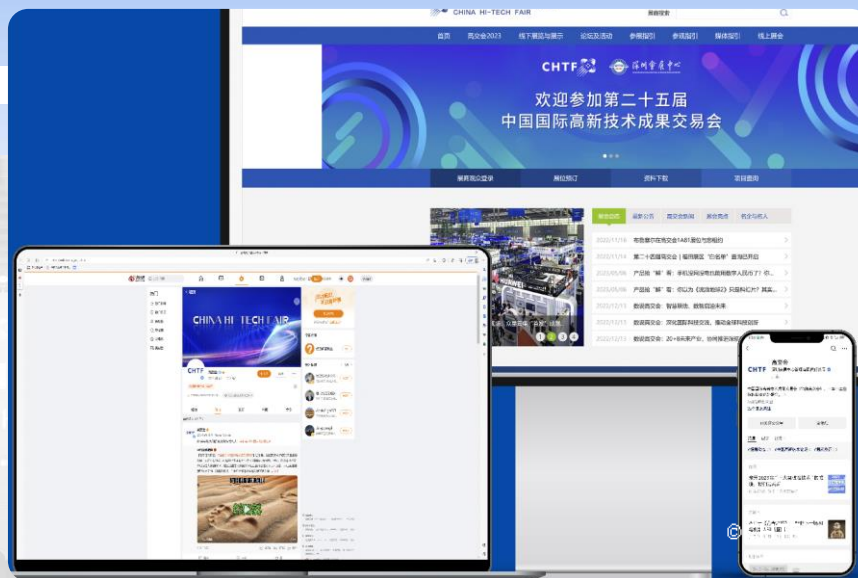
CHINA HI-TECH FAIR

首页 高交会2023 线下展览与展示 论坛及活动 参展指引 参观指引 媒体指引 线上展会

CHTF 深圳会展中心

欢迎参加第二十五届
中国国际高新技术成果交易会

展商观众登录 展位预订 资料下载 项目查询

组委会动态 最新公告 高交会新闻 展会亮点 往届回顾

2023/11/16 有些看不懂高交会1A81展位有啥看点
2023/11/14 第二十四届高交会 | 福田展区"引领者"展馆已开启
2023/05/06 产品经"解"看：深圳福田如何引领数字人民币？
2023/05/06 产品经"解"看：你以为《高效物联》只是科幻片？
2023/12/13 数说高交会：智能装备，数智创未来
2023/12/13 数说高交会：深化国际科技交流，推动全球科技创新
2023/12/13 数说高交会：20+年赋能产业

CHINA HI-TECH FAIR

CHTF

高交会